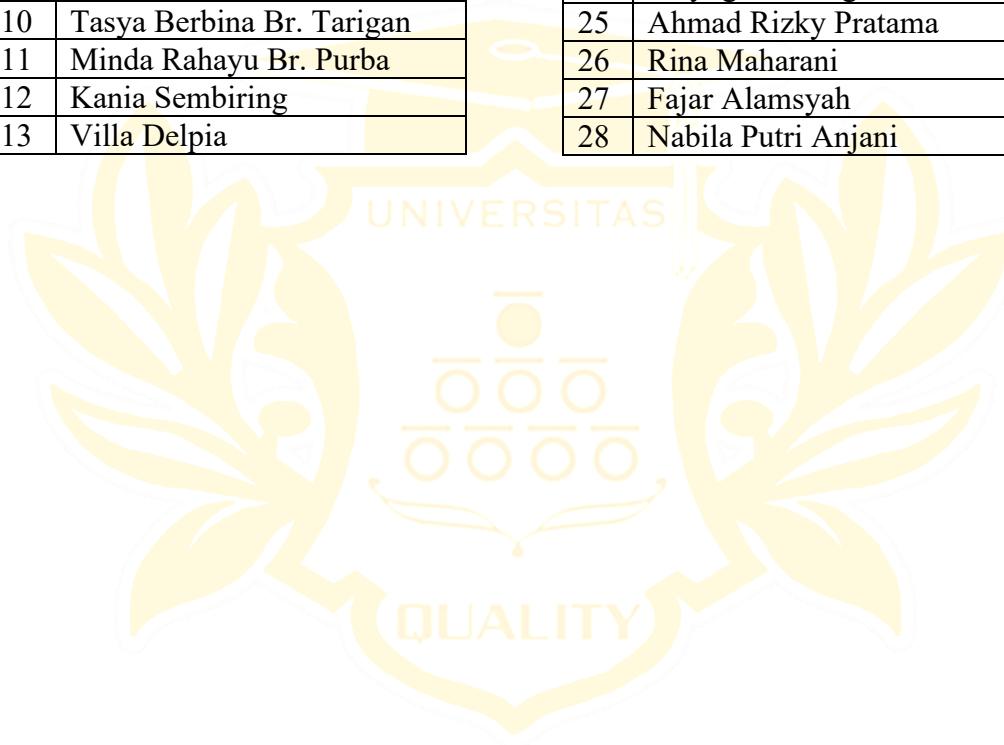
| 10 | Tasya Berbina Br. Tarigan |
|---|---|
| 11 | Minda Rahayu Br. Purba |
| 12 | Kania Sembiring |
| 13 | Villa Delpia |

| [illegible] | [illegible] |
|---|---|
| 25 | Ahmad Rizky Pratama |
| 26 | Rina Maharani |
| 27 | Fajar Alamsyah |
| 28 | Nabila Putri Anjani |

UNIVERSITAS

QUALITY